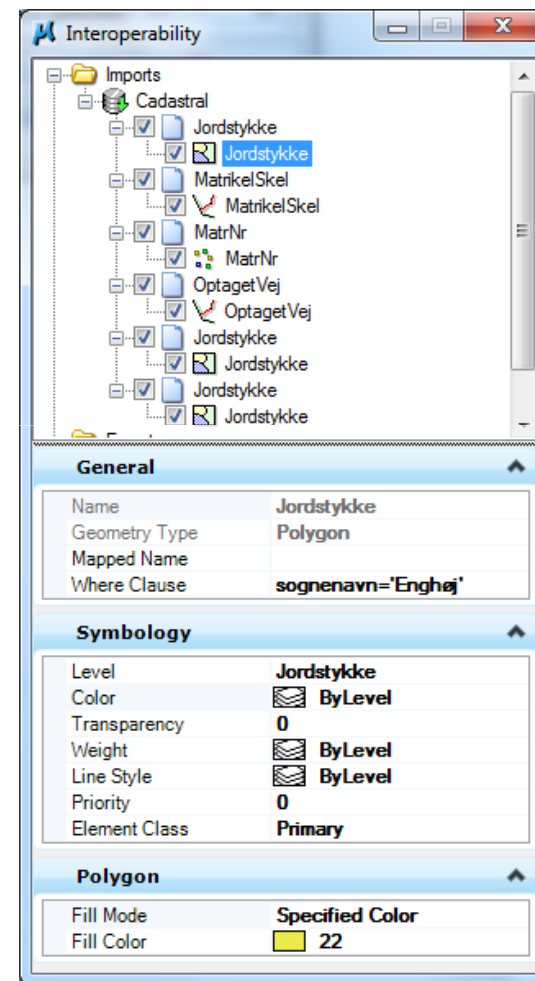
Interoperability

Imports
Cadastral
Jordstykke
Jordstykke
MatrikelSkel
MatrikelSkel
MatrNr
MatrNr
OptagetVej
OptagetVej
Jordstykke
Jordstykke
Jordstykke
Jordstykke

General

| | |
|---|---|
| Name | Jordstykke |
| Geometry Type | Polygon |
| Mapped Name | |
| Where Clause | sognenavn='Enghøj' |

Symbology

| | |
|---|---|
| Level | Jordstykke |
| Color | ByLevel |
| Transparency | 0 |
| Weight | ByLevel |
| Line Style | ByLevel |
| Priority | 0 |
| Element Class | Primary |

Polygon

| | |
|---|---|
| Fill Mode | Specified Color |
| Fill Color | 22 |